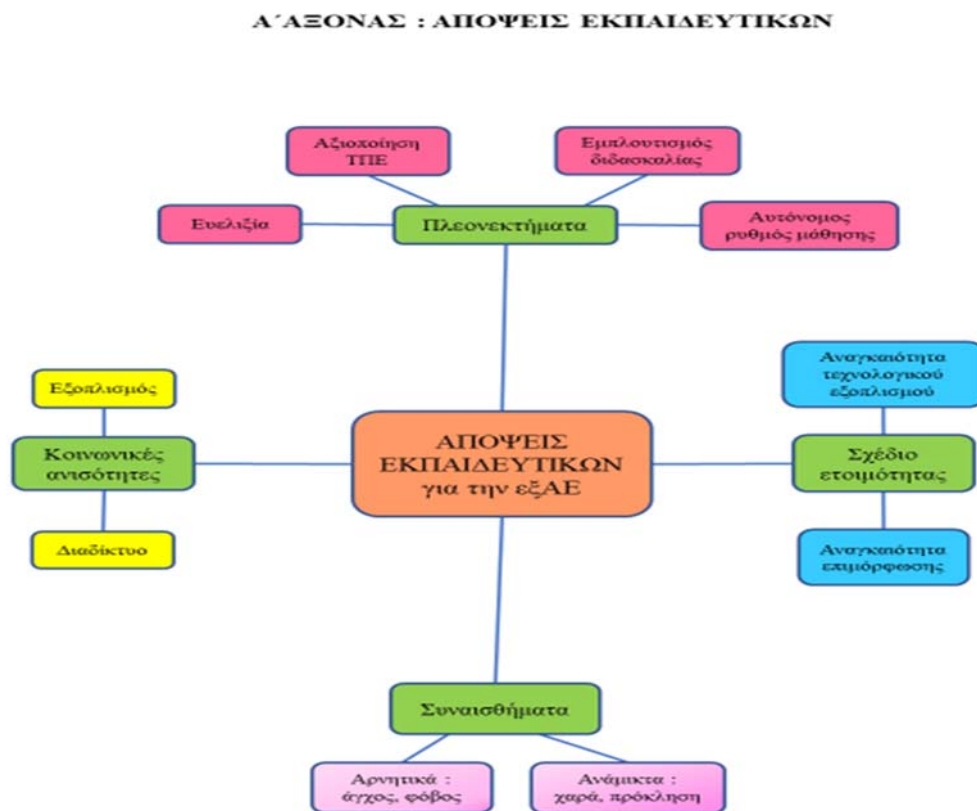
Α΄ΑΞΟΝΑΣ : ΑΠΟΨΕΙΣ ΕΚΠΑΙΔΕΥΤΙΚΩΝ

Αξιοποίηση ΤΠΕ

Εμπλουτισμός διδασκαλίας

Ευελιξία

Πλεονεκτήματα

Αυτόνομος ρυθμός μάθησης

Εξοπλισμός

Κοινωνικές ανισότητες

Διαδίκτυο

ΑΠΟΨΕΙΣ ΕΚΠΑΙΔΕΥΤΙΚΩΝ για την εξΑΕ

Αναγκαιότητα τεχνολογικού εξοπλισμού

Σχέδιο ετοιμότητας

Αναγκαιότητα επιμόρφωσης

Συναισθήματα

Αρνητικά : άγχος, φόβος

Ανάμικτα : χαρά, πρόκληση